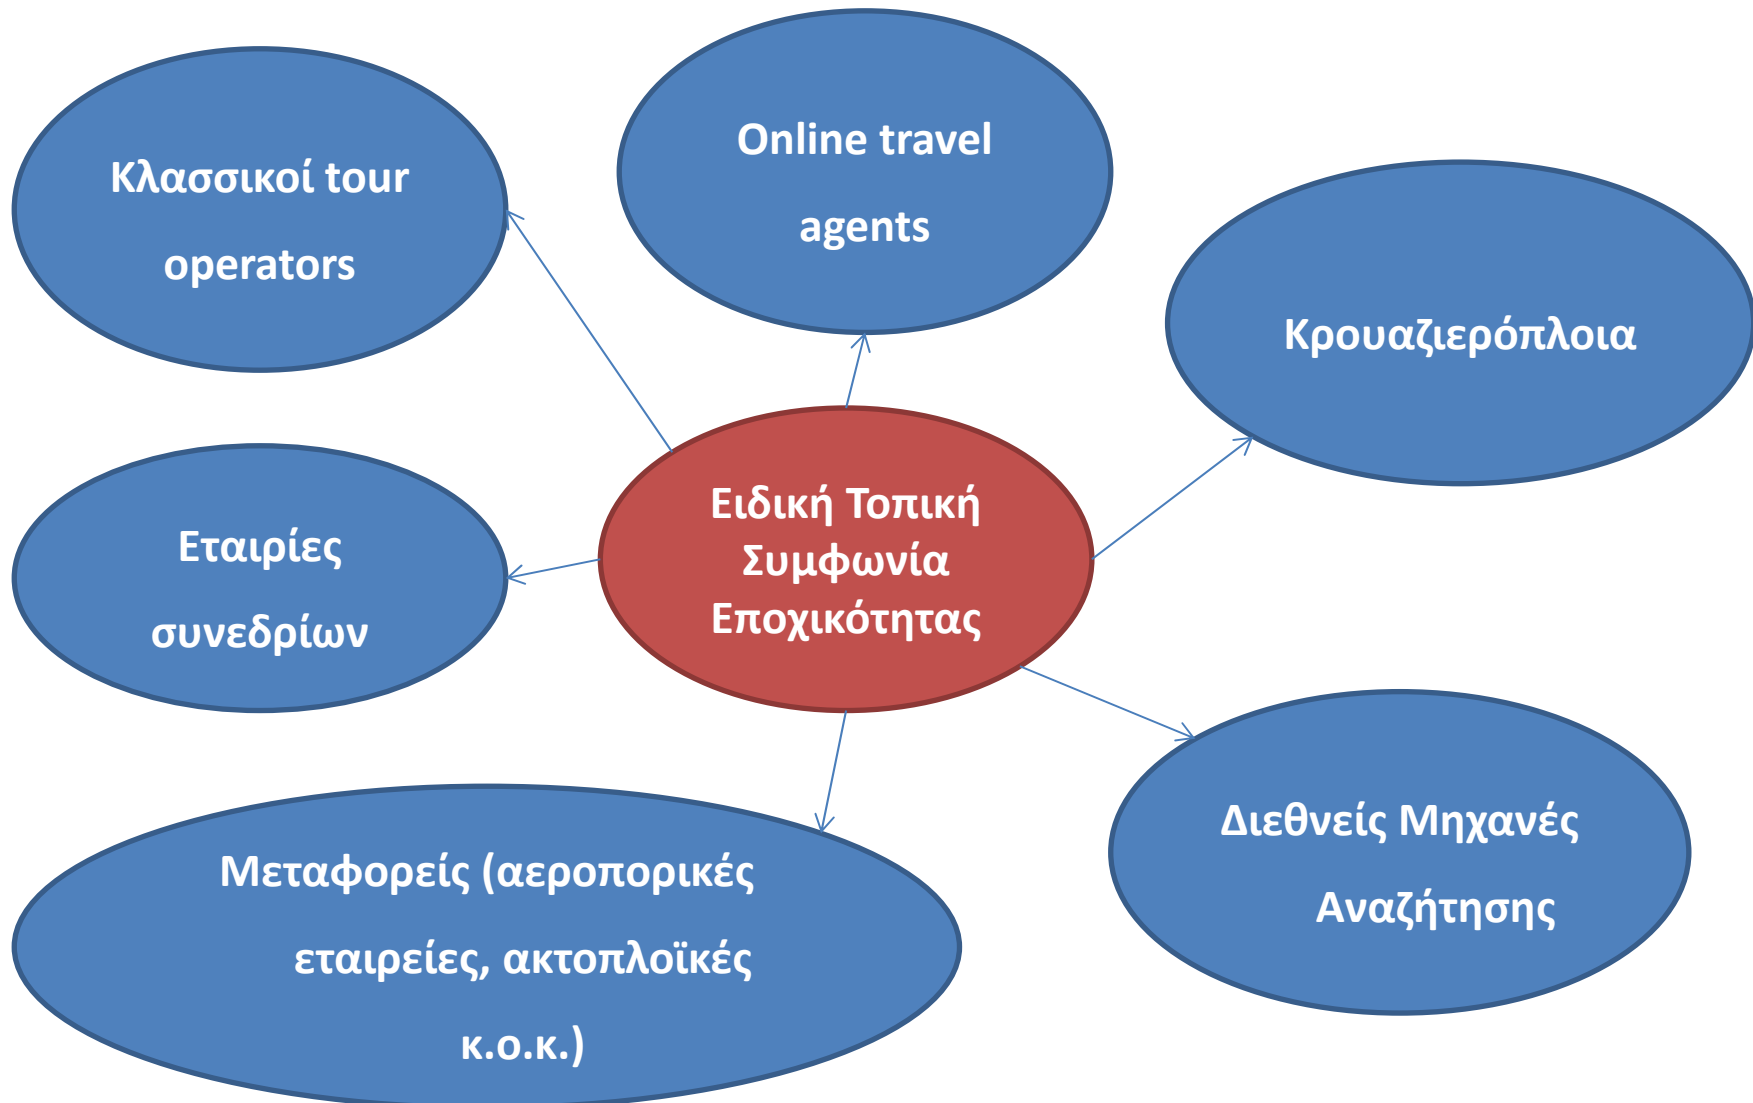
Ειδική Τοπική Συμφωνία Εποχικότητας

Κλασσικοί tour operators

Online travel agents

Κρουαζιερόπλοια

Εταιρίες συνεδρίων

Μεταφορείς (αεροπορικές εταιρείες, ακτοπλοϊκές κ.ο.κ.)

Διεθνείς Μηχανές Αναζήτησης